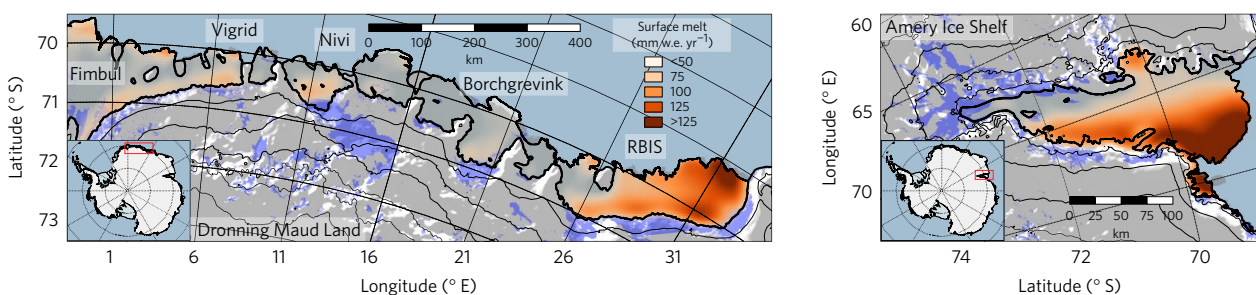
Vigrid
Nivi
0 100 200 300 400
km
Surface melt (mm w.e. yr$^{-1}$)
<50
75
100
125
>125
Fimbul
Borchgrevink
RBIS
Dronning Maud Land
70
71
72
73
Latitude (° S)
1 6 11 16 21 26 31
Longitude (° E)

Amery Ice Shelf
60
65
70
Longitude (° E)
0 25 50 75 100
km
74 72 70
Latitude (° S)